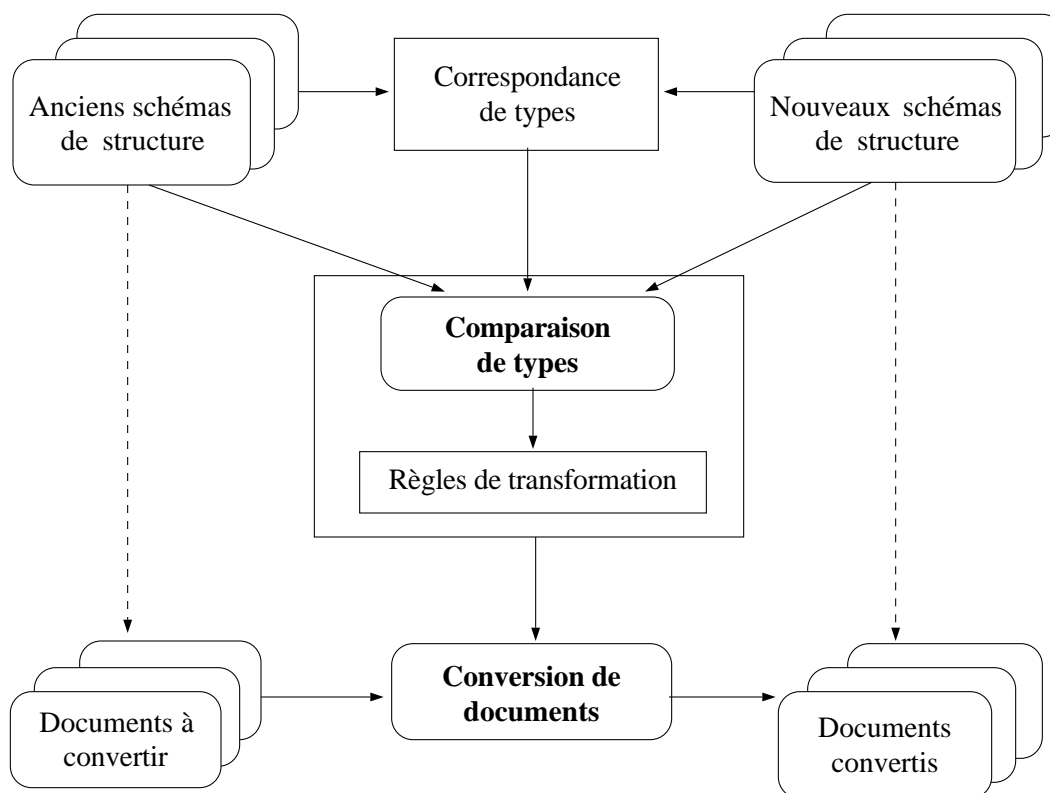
Anciens schémas de structure

Correspondance de types

Nouveaux schémas de structure

Comparaison de types

Règles de transformation

Documents à convertir

Conversion de documents

Documents convertis